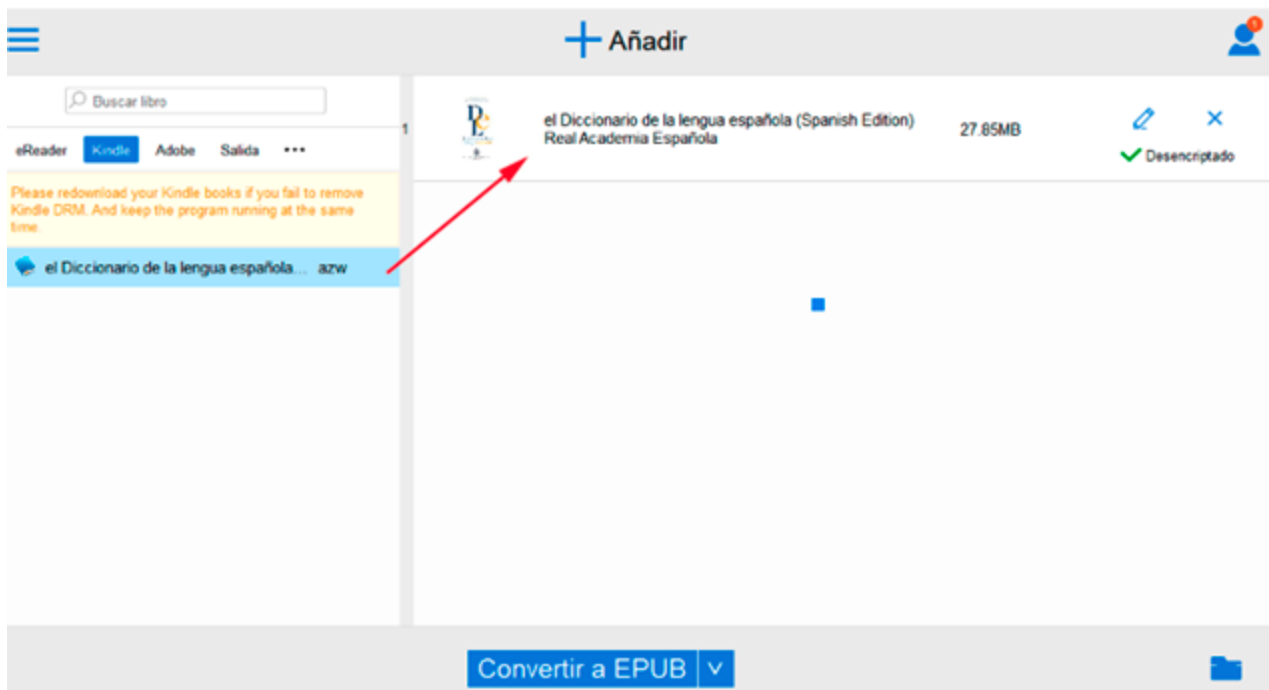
+ Añadir

1

Buscar libro

eReader Kindle Adobe Salida •••

Please redownload your Kindle books if you fail to remove Kindle DRM. And keep the program running at the same time.

el Diccionario de la lengua española... azw

1

el Diccionario de la lengua española (Spanish Edition)
Real Academia Española

27.85MB

Desencriptado

Convertir a EPUB